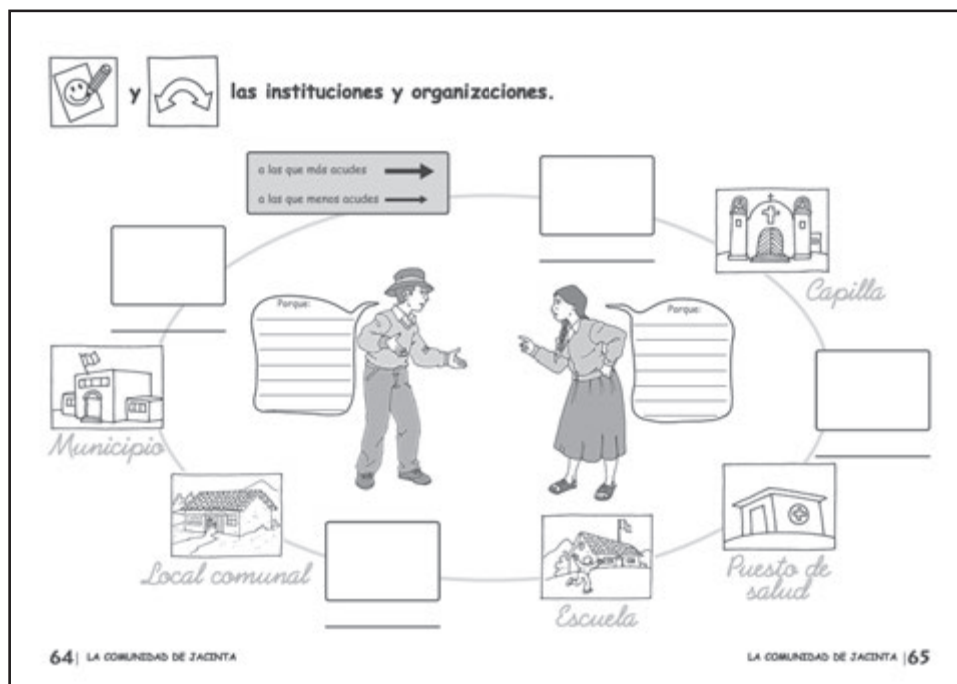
y las instituciones y organizaciones.

a las que más acudes

a las que menos acudes

Porque:

Porque:

Capilla

Municipio

Local comunal

Escuela

Puesto de salud

64| LA COMUNIDAD DE JACINTA

LA COMUNIDAD DE JACINTA |65